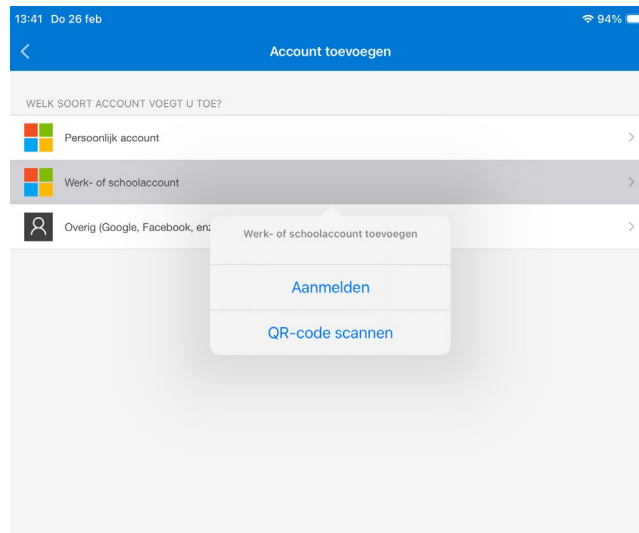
13:41 Do 26 feb
94%

Account toevoegen

WELK SOORT ACCOUNT VOEGT U TOE?

Persoonlijk account

Werk- of schoolaccount

Overig (Google, Facebook, en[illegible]

Werk- of schoolaccount toevoegen

Aanmelden

QR-code scannen